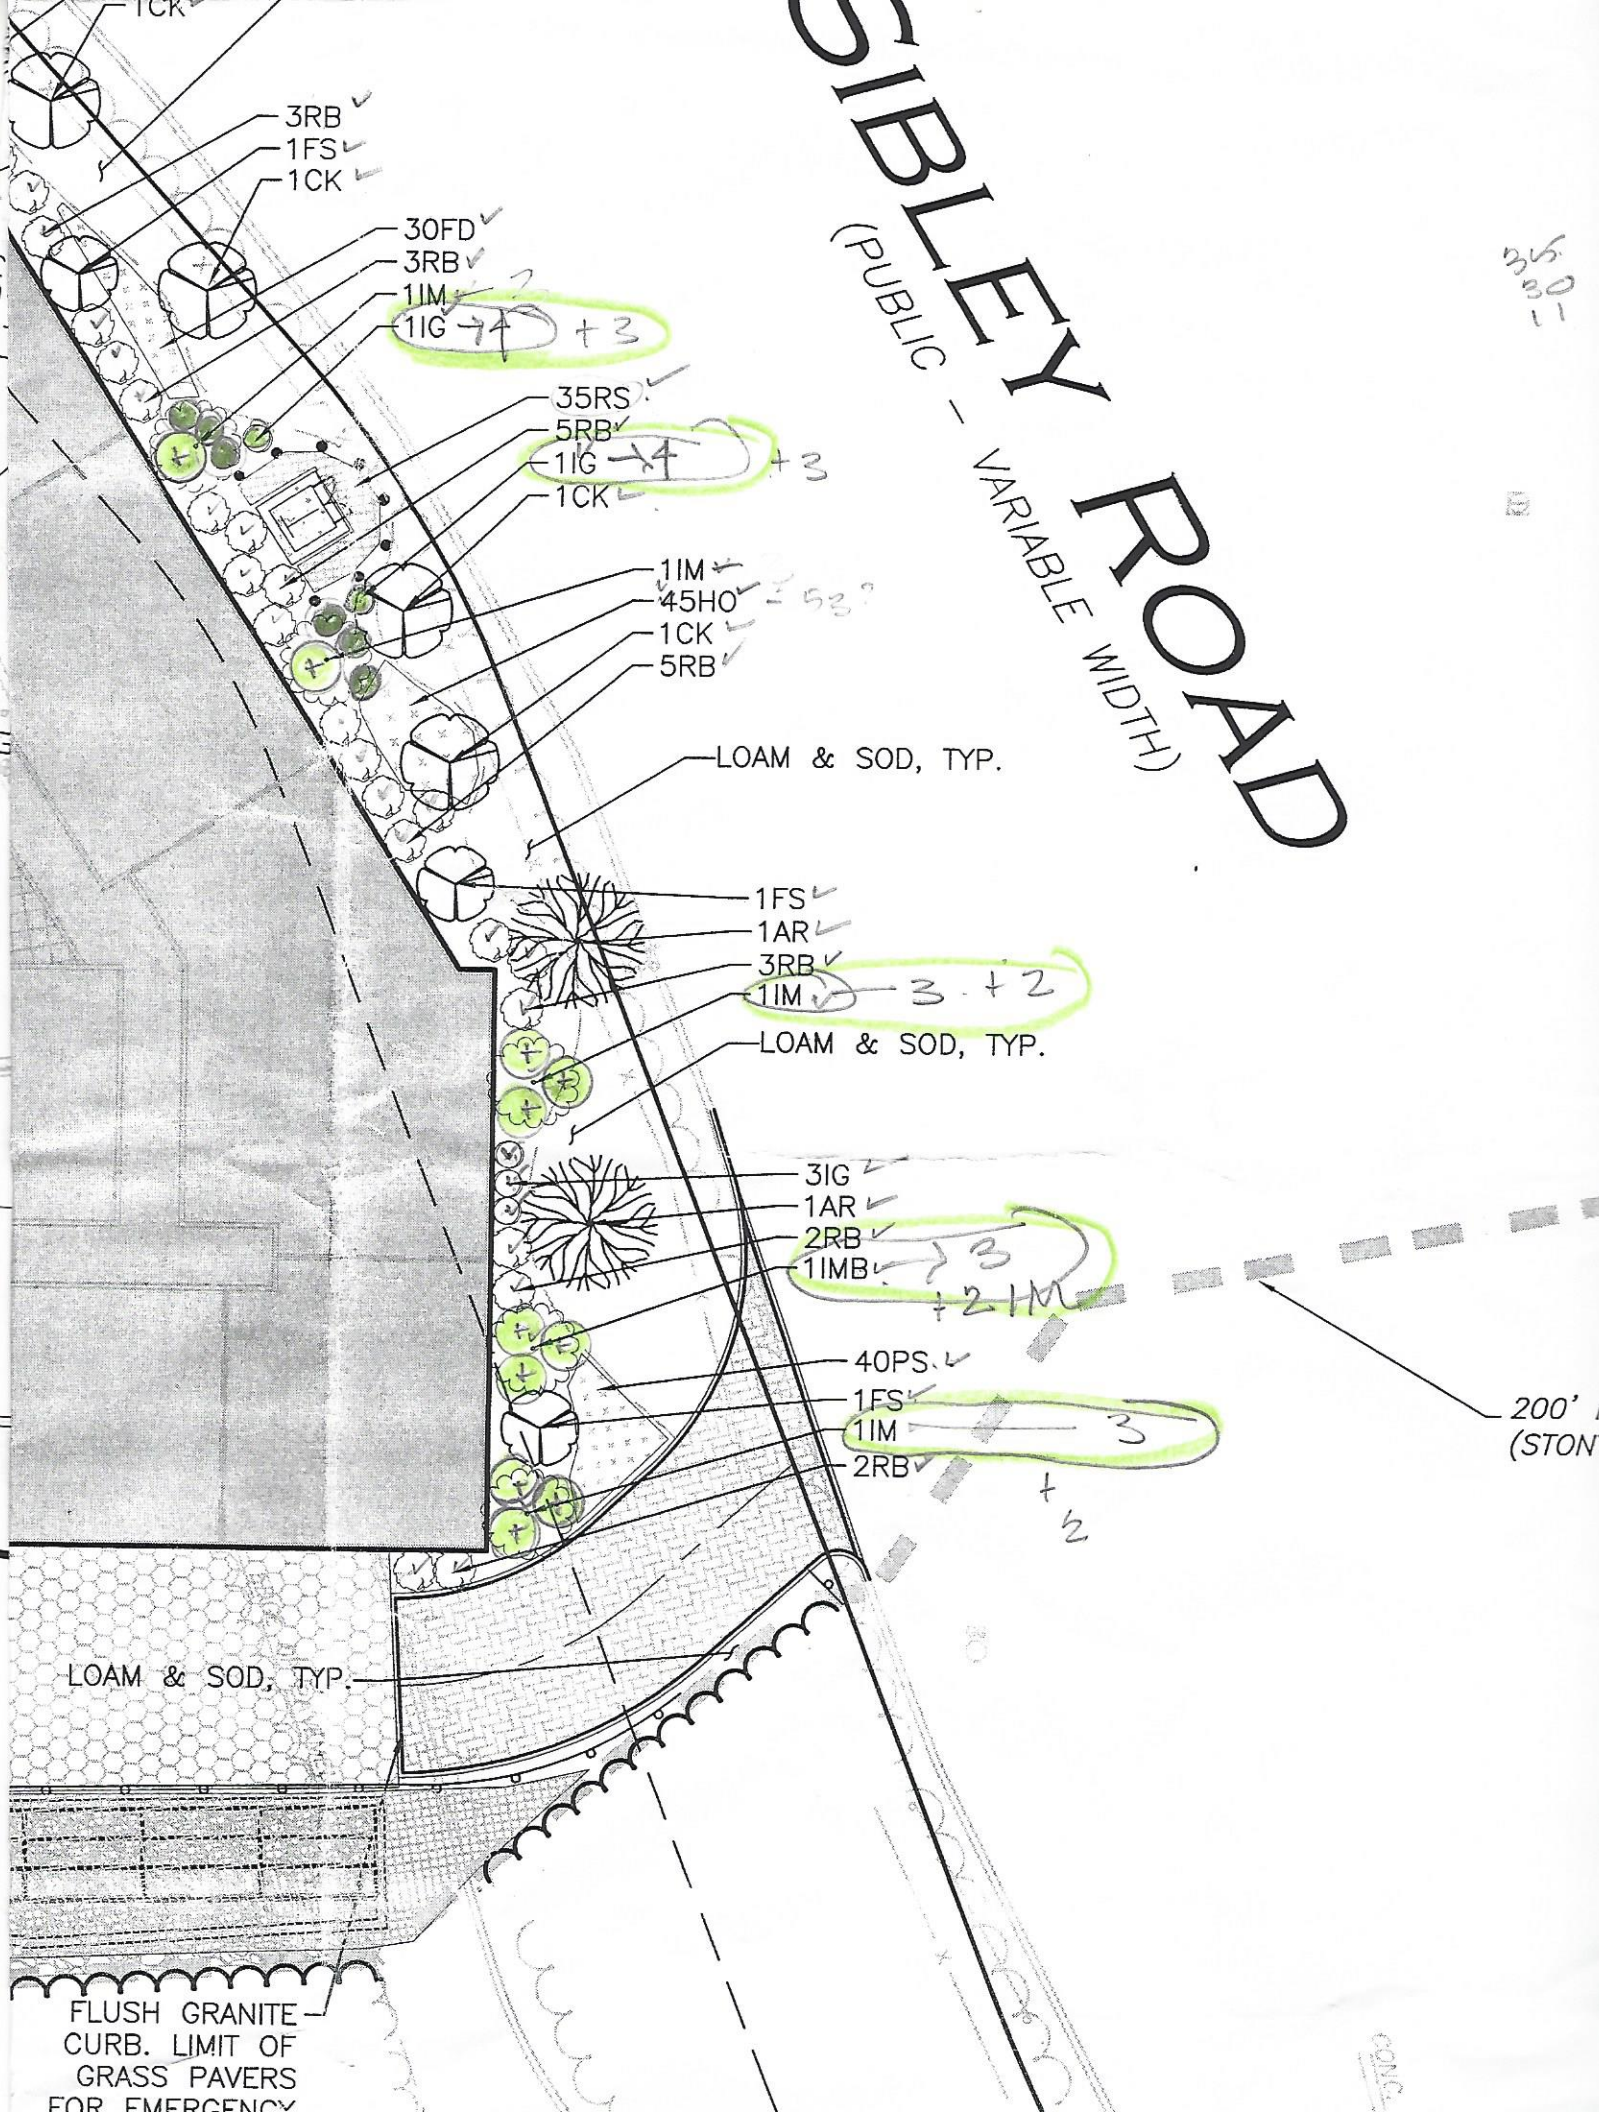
1CK

SIBLEY ROAD
(PUBLIC – VARIABLE WIDTH)

3RB
1FS
1CK

30FD
3RB
1IM
1IG →4 +3

35RS
5RB
1IG →4 +3
1CK

35
30
11

1IM
45HO = 53?
1CK
5RB

LOAM & SOD, TYP.

1FS
1AR
3RB
1IM → 3 +2
LOAM & SOD, TYP.

3IG
1AR
2RB
1IMB →3
+2 1M

40PS
1FS
1IM → 3
2RB
+2

200' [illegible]
(STON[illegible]

LOAM & SOD, TYP.

FLUSH GRANITE CURB. LIMIT OF GRASS PAVERS FOR EMERGENCY